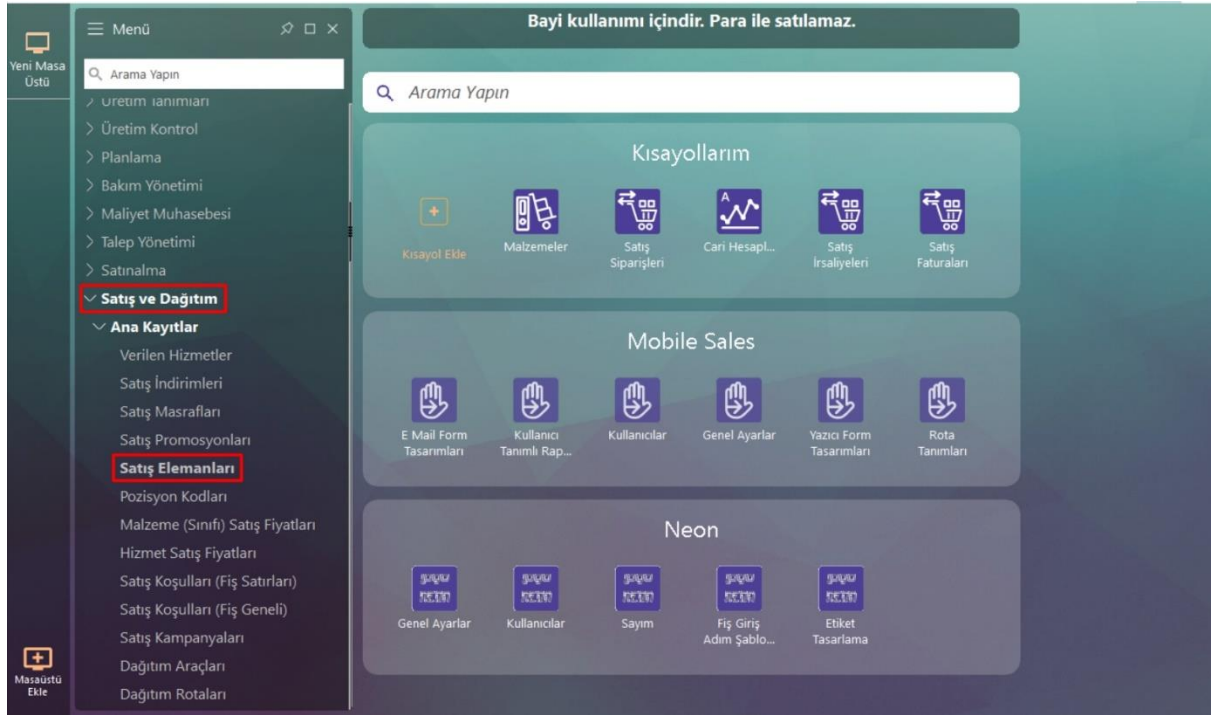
Yeni Masa Üstü

Menü

Arama Yapın

Üretim Tanımları
Üretim Kontrol
Planlama
Bakım Yönetimi
Maliyet Muhasebesi
Talep Yönetimi
Satınalma
Satış ve Dağıtım
Ana Kayıtlar
Verilen Hizmetler
Satış İndirimleri
Satış Masrafları
Satış Promosyonları
Satış Elemanları
Pozisyon Kodları
Malzeme (Sınıfı) Satış Fiyatları
Hizmet Satış Fiyatları
Satış Koşulları (Fiş Satırları)
Satış Koşulları (Fiş Geneli)
Satış Kampanyaları
Dağıtım Araçları
Dağıtım Rotaları

Masaüstü Ekle

Bayi kullanımı içindir. Para ile satılamaz.

Arama Yapın

Kısayollarım

Kısayol Ekle
Malzemeler
Satış Siparişleri
Cari Hesapl...
Satış İrsaliyeleri
Satış Faturaları

Mobile Sales

E Mail Form Tasarımları
Kullanıcı Tanımlı Rap...
Kullanıcılar
Genel Ayarlar
Yazıcı Form Tasarımları
Rota Tanımları

Neon

Genel Ayarlar
Kullanıcılar
Sayım
Fiş Giriş Adım Şablo...
Etiket Tasarlama